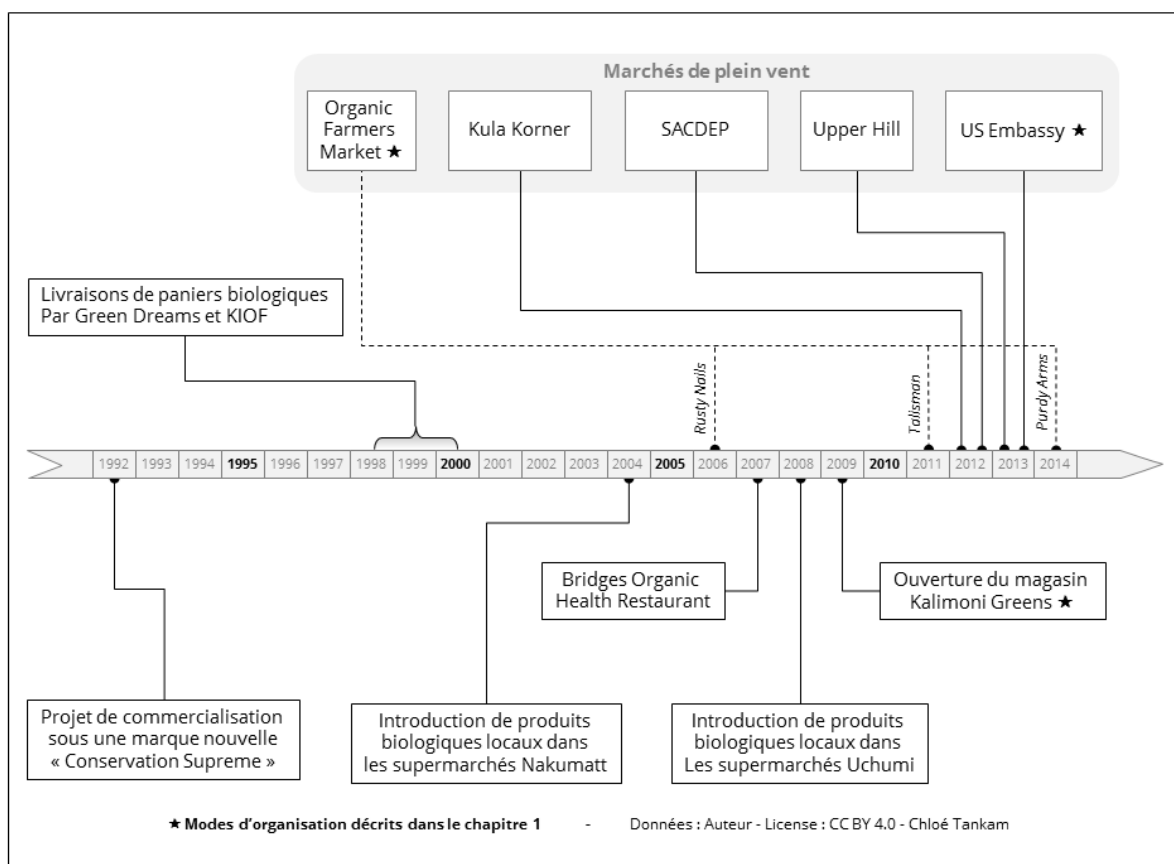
Marchés de plein vent

Organic Farmers Market ★

Kula Korner

SACDEP

Upper Hill

US Embassy ★

Livraisons de paniers biologiques Par Green Dreams et KIOF

Rusty Nails

Talisman

Purdy Arms

1992 1993 1994 1995 1996 1997 1998 1999 2000 2001 2002 2003 2004 2005 2006 2007 2008 2009 2010 2011 2012 2013 2014

Bridges Organic Health Restaurant

Ouverture du magasin Kalimoni Greens ★

Projet de commercialisation sous une marque nouvelle « Conservation Supreme »

Introduction de produits biologiques locaux dans les supermarchés Nakumatt

Introduction de produits biologiques locaux dans Les supermarchés Uchumi

★ Modes d'organisation décrits dans le chapitre 1 - Données : Auteur - License : CC BY 4.0 - Chloé Tankam